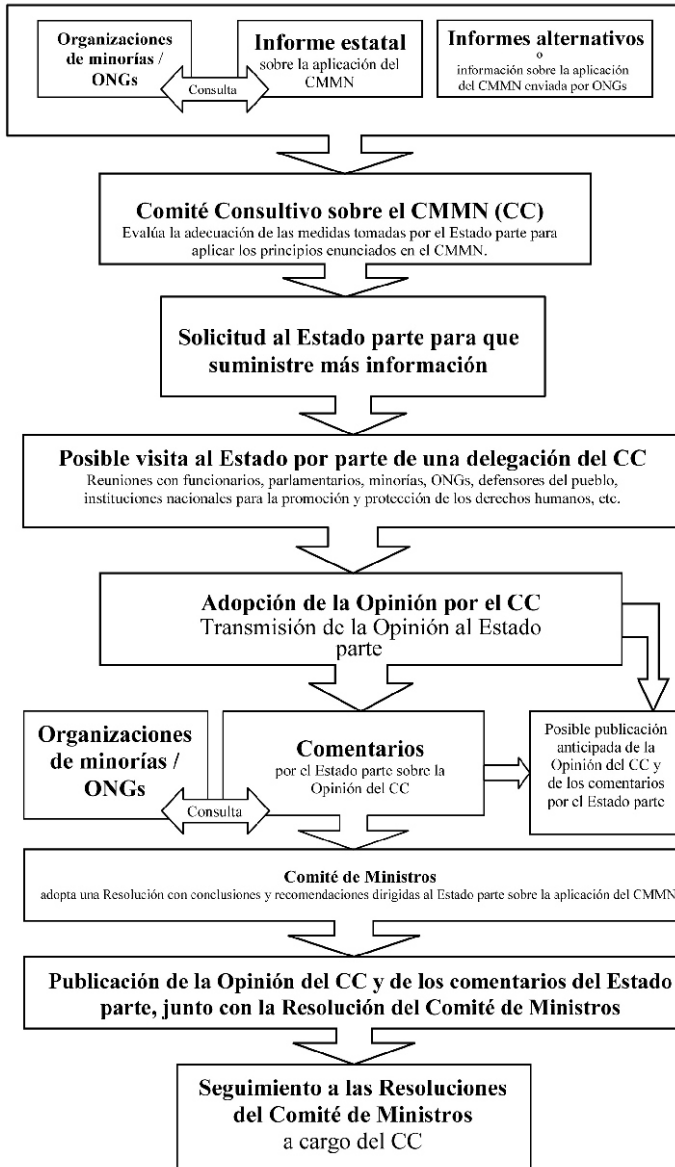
Organizaciones de minorías / ONGs

Consulta

Informe estatal sobre la aplicación del CMMN

Informes alternativos o información sobre la aplicación del CMMN enviada por ONGs

Comité Consultivo sobre el CMMN (CC)
Evalúa la adecuación de las medidas tomadas por el Estado parte para aplicar los principios enunciados en el CMMN.

Solicitud al Estado parte para que suministre más información

Posible visita al Estado por parte de una delegación del CC
Reuniones con funcionarios, parlamentarios, minorías, ONGs, defensores del pueblo, instituciones nacionales para la promoción y protección de los derechos humanos, etc.

Adopción de la Opinión por el CC
Transmisión de la Opinión al Estado parte

Organizaciones de minorías / ONGs

Consulta

Comentarios
por el Estado parte sobre la Opinión del CC

Posible publicación anticipada de la Opinión del CC y de los comentarios por el Estado parte

Comité de Ministros
adopta una Resolución con conclusiones y recomendaciones dirigidas al Estado parte sobre la aplicación del CMMN

Publicación de la Opinión del CC y de los comentarios del Estado parte, junto con la Resolución del Comité de Ministros

Seguimiento a las Resoluciones del Comité de Ministros
a cargo del CC